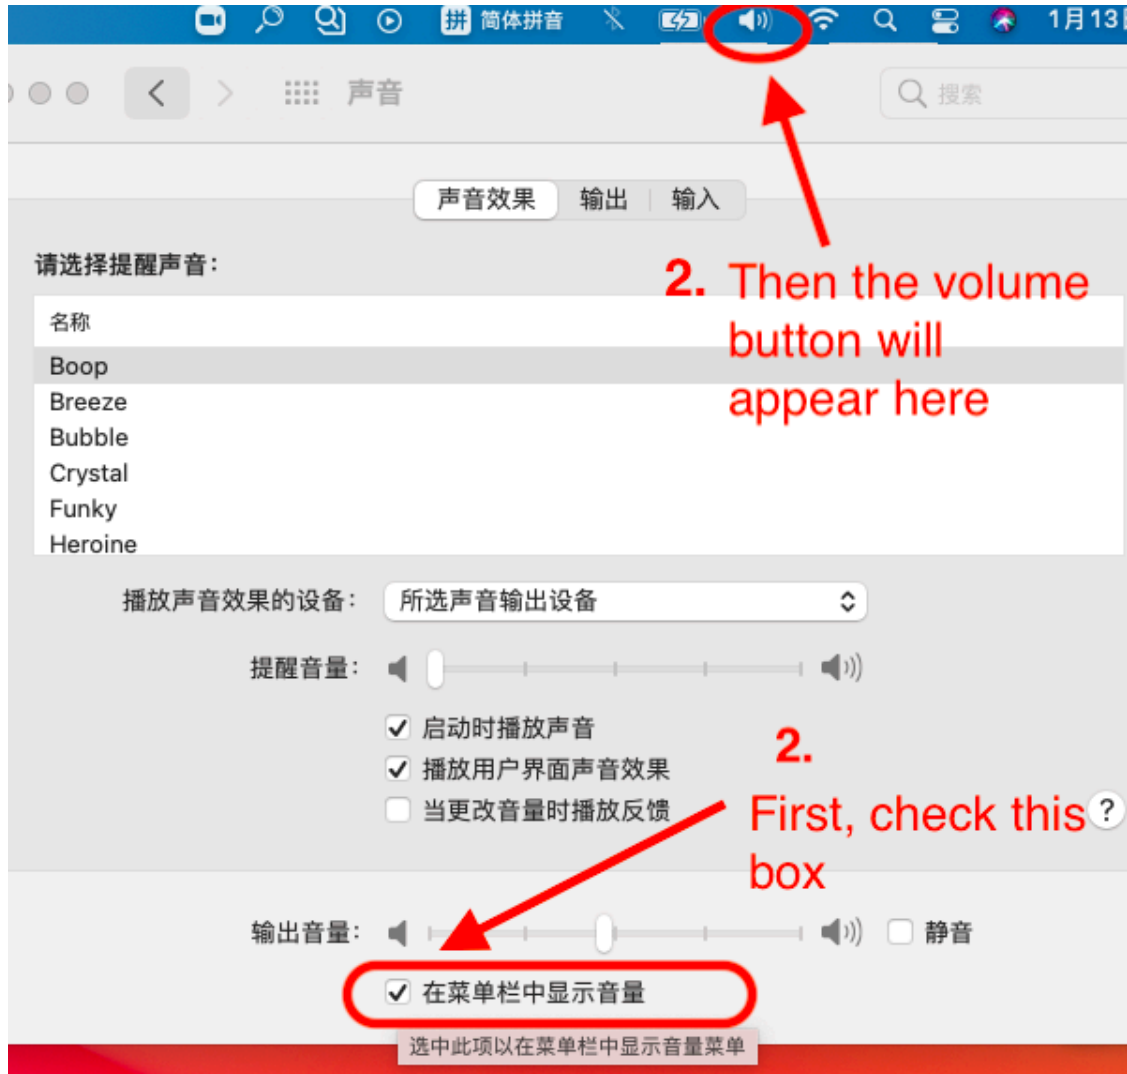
拼 简体拼音 1月13

声音

搜索

声音效果 输出 输入

请选择提醒声音：

名称

Boop
Breeze
Bubble
Crystal
Funky
Heroine

2. Then the volume button will appear here

播放声音效果的设备： 所选声音输出设备

提醒音量：

启动时播放声音
播放用户界面声音效果
当更改音量时播放反馈

2.

First, check this box

?

输出音量： 静音

在菜单栏中显示音量

选中此项以在菜单栏中显示音量菜单